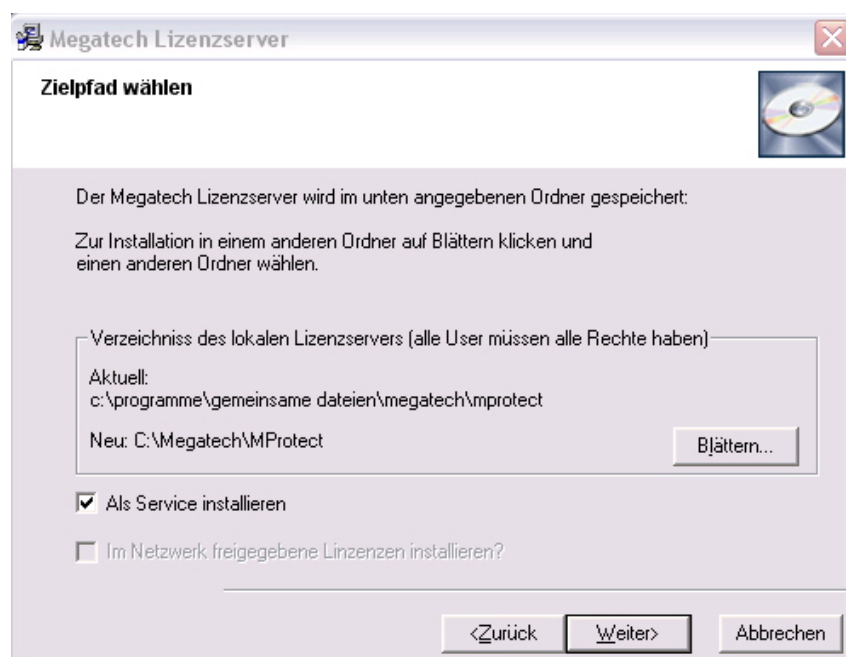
Megatech Lizenzserver

Zielpfad wählen

Der Megatech Lizenzserver wird im unten angegebenen Ordner gespeichert:

Zur Installation in einem anderen Ordner auf Blättern klicken und einen anderen Ordner wählen.

Verzeichniss des lokalen Lizenzservers (alle User müssen alle Rechte haben)

Aktuell:
c:\programme\gemeinsame dateien\megatech\mprotect

Neu: C:\Megatech\MProtect

Blättern...

Als Service installieren

Im Netzwerk freigegebene Linzenzen installieren?

<Zurück

Weiter>

Abbrechen